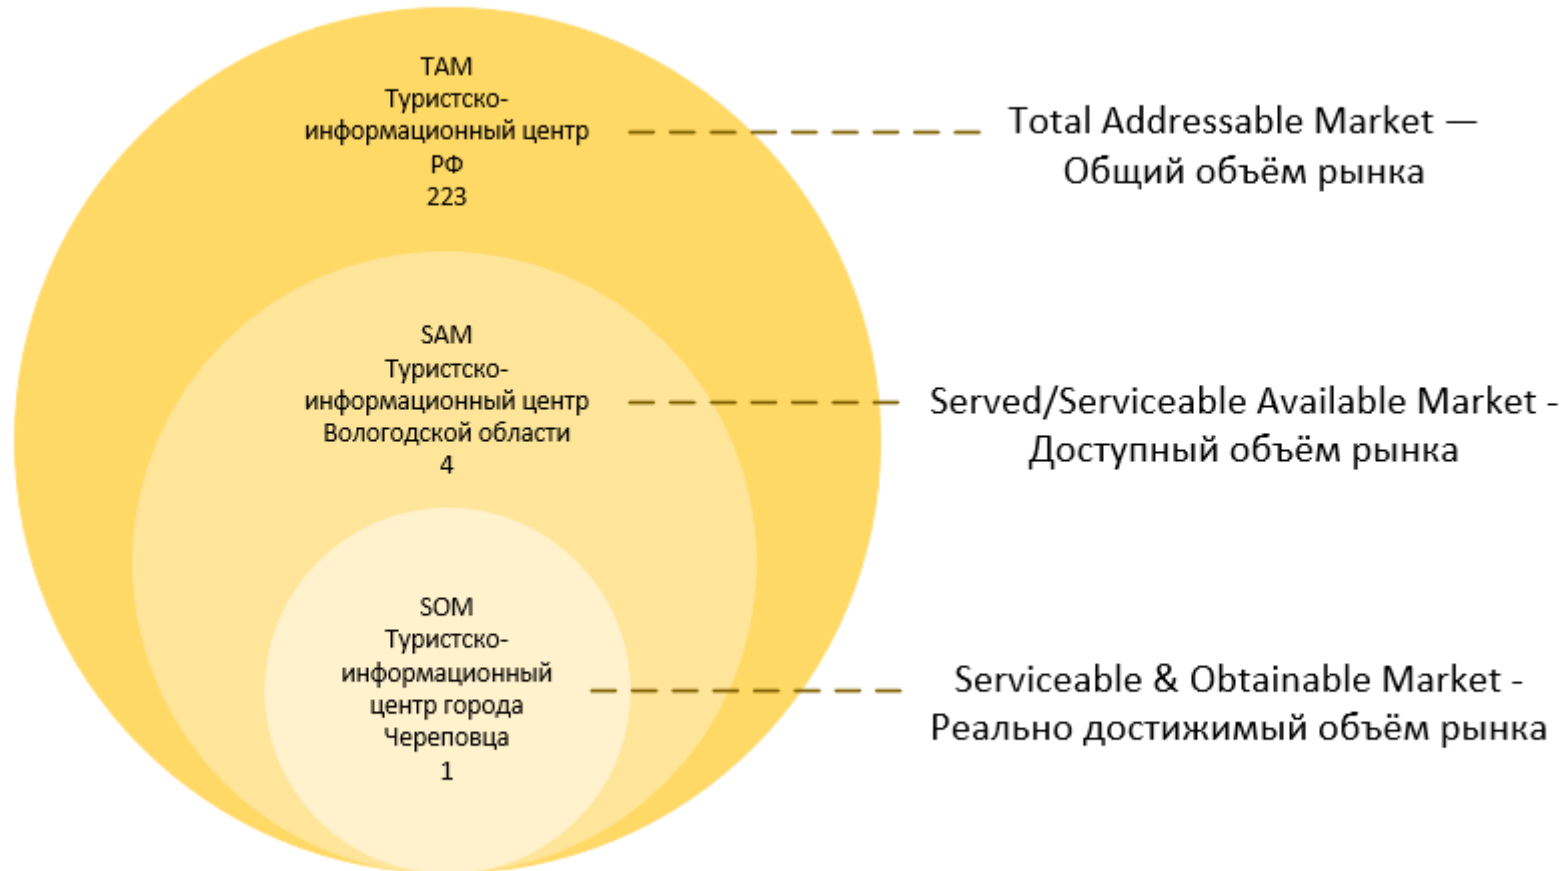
TAM
Туристско-информационный центр РФ
223

Total Addressable Market — Общий объём рынка

SAM
Туристско-информационный центр Вологодской области
4

Served/Serviceable Available Market - Доступный объём рынка

SOM
Туристско-информационный центр города Череповца
1

Serviceable & Obtainable Market - Реально достижимый объём рынка